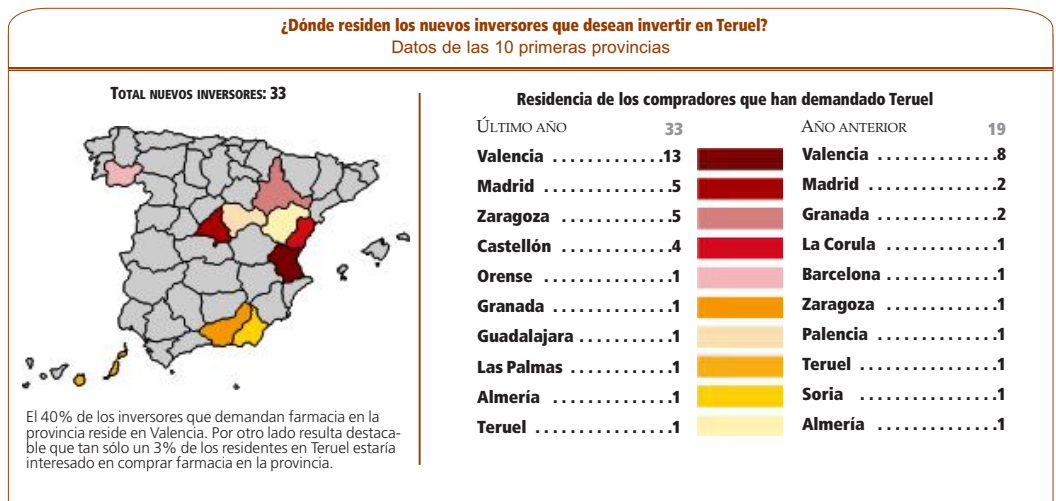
¿Dónde residen los nuevos inversores que desean invertir en Teruel?
Datos de las 10 primeras provincias

TOTAL NUEVOS INVERSORES: 33

El 40% de los inversores que demandan farmacia en la provincia reside en Valencia. Por otro lado resulta destacable que tan sólo un 3% de los residentes en Teruel estaría interesado en comprar farmacia en la provincia.

Residencia de los compradores que han demandado Teruel

ÚLTIMO AÑO 33
Valencia ............13
Madrid ..................5
Zaragoza ...............5
Castellón ...............4
Orense ..................1
Granada .................1
Guadalajara ............1
Las Palmas .............1
Almería ..................1
Teruel ....................1

AÑO ANTERIOR 19
Valencia ..................8
Madrid ....................2
Granada ..................2
La Corula ................1
Barcelona ................1
Zaragoza .................1
Palencia ..................1
Teruel .....................1
Soria ......................1
Almería ...................1